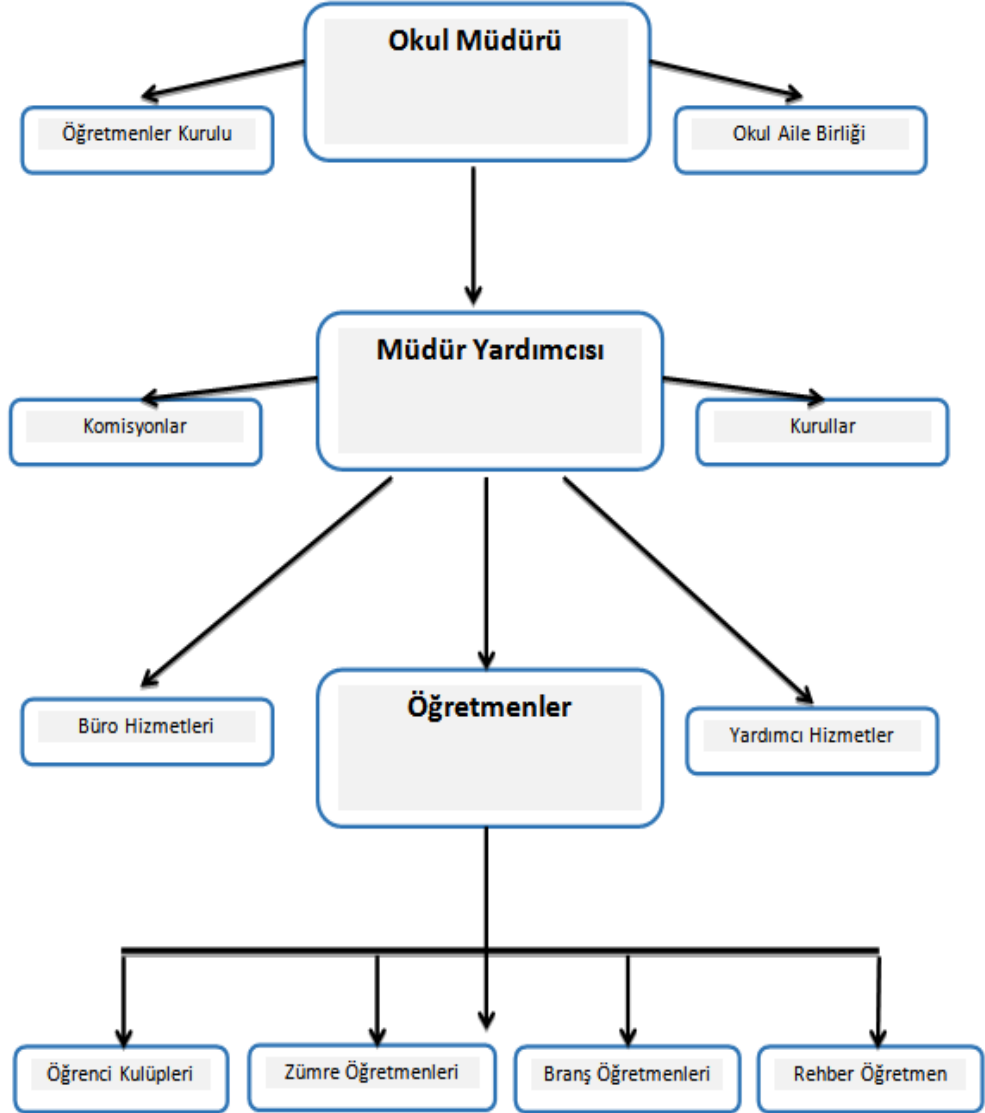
Okul Müdürü

Öğretmenler Kurulu

Okul Aile Birliği

Müdür Yardımcısı

Komisyonlar

Kurullar

Büro Hizmetleri

Öğretmenler

Yardımcı Hizmetler

Öğrenci Kulüpleri

Zümre Öğretmenleri

Branş Öğretmenleri

Rehber Öğretmen